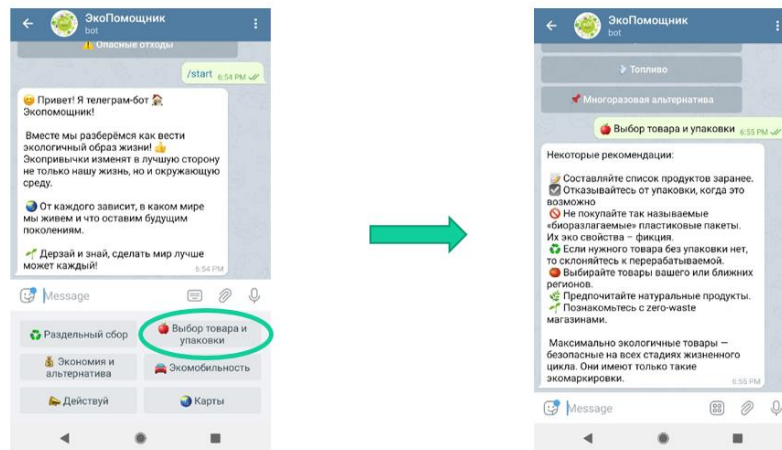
ЭкоПомощник
bot

Опасные отходы

/start 6:54 PM

Привет! Я телеграм-бот Экопомощник!

Вместе мы разберёмся как вести экологичный образ жизни!
Экопривычки изменят в лучшую сторону не только нашу жизнь, но и окружающую среду.

От каждого зависит, в каком мире мы живем и что оставим будущим поколениям.

Дерзай и знай, сделать мир лучше может каждый!
6:54 PM

Message

Раздельный сбор
Выбор товара и упаковки
Экономия и альтернатива
Экомобильность
Действуй
Карты

ЭкоПомощник
bot

Топливо
Многоразовая альтернатива

Выбор товара и упаковки 6:55 PM

Некоторые рекомендации:

Составляйте список продуктов заранее.
Отказывайтесь от упаковки, когда это возможно
Не покупайте так называемые «биоразлагаемые» пластиковые пакеты. Их эко свойства – фикция.
Если нужного товара без упаковки нет, то склоняйтесь к перерабатываемой.
Выбирайте товары вашего или ближних регионов.
Предпочитайте натуральные продукты.
Познакомьтесь с zero-waste магазинами.

Максимально экологичные товары – безопасные на всех стадиях жизненного цикла. Они имеют только такие экомаркировки.
6:55 PM

Message